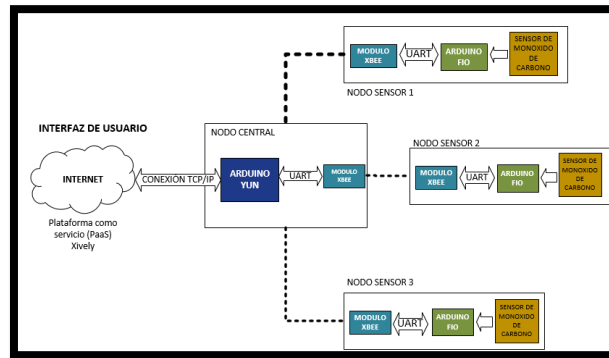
MODULO XBEE

UART

ARDUINO FIO

SENSOR DE MONOXIDO DE CARBONO

NODO SENSOR 1

INTERFAZ DE USUARIO

NODO CENTRAL

INTERNET

CONEXION TCP/IP

ARDUINO YUN

UART

MODULO XBEE

NODO SENSOR 2

MODULO XBEE

UART

ARDUINO FIO

SENSOR DE MONOXIDO DE CARBONO

Plataforma como servicio (PaaS) Xively

NODO SENSOR 3

MODULO XBEE

UART

ARDUINO FIO

SENSOR DE MONOXIDO DE CARBONO